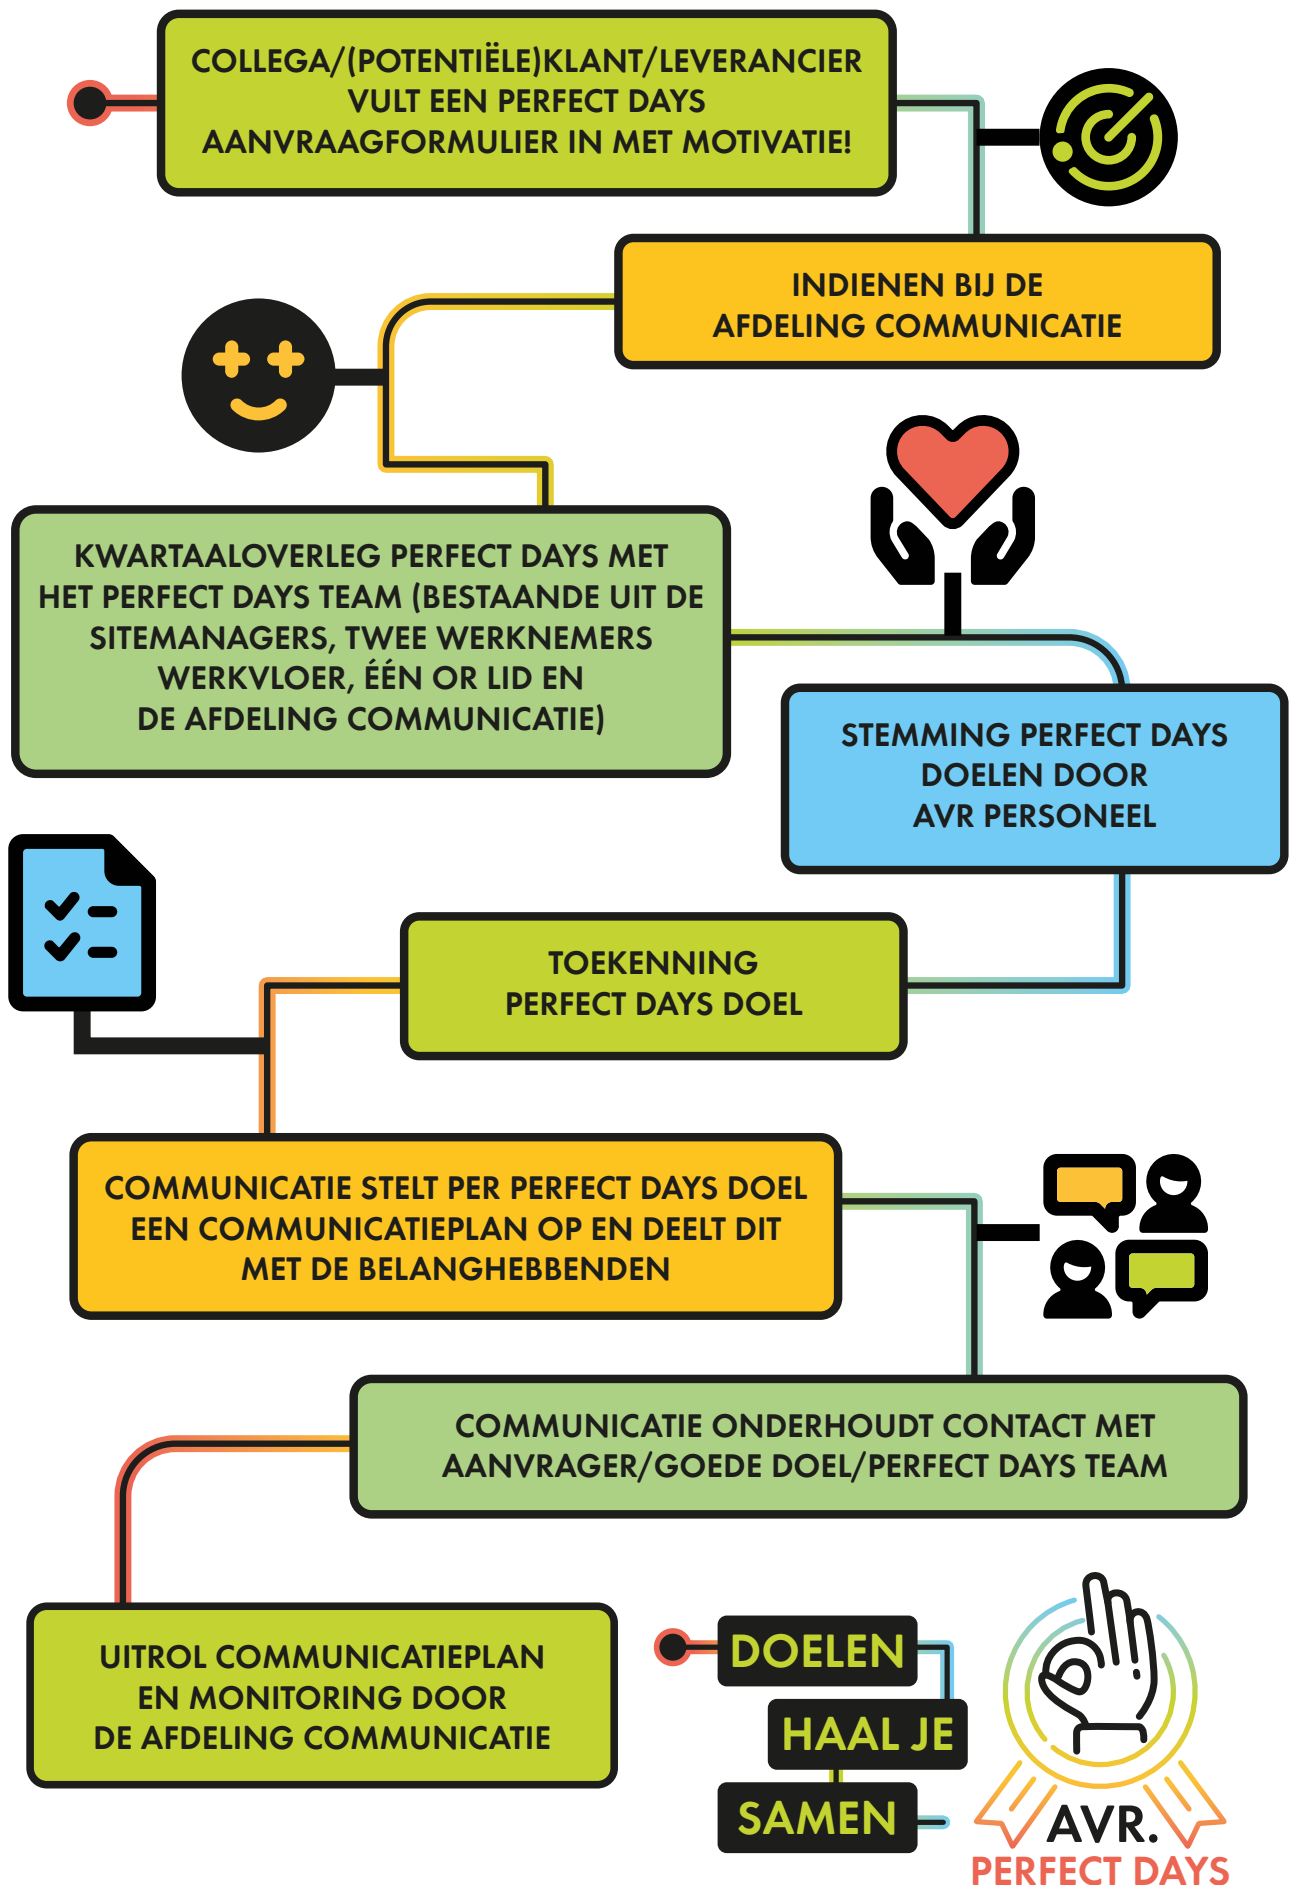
COLLEGA/(POTENTIËLE)KLANT/LEVERANCIER VULT EEN PERFECT DAYS AANVRAAGFORMULIER IN MET MOTIVATIE!

INDIENEN BIJ DE AFDELING COMMUNICATIE

KWARTAALOVERLEG PERFECT DAYS MET HET PERFECT DAYS TEAM (BESTAANDE UIT DE SITEMANAGERS, TWEE WERKNEMERS WERKVLOER, ÉÉN OR LID EN DE AFDELING COMMUNICATIE)

STEMMING PERFECT DAYS DOELEN DOOR AVR PERSONEEL

TOEKENNING PERFECT DAYS DOEL

COMMUNICATIE STELT PER PERFECT DAYS DOEL EEN COMMUNICATIEPLAN OP EN DEELT DIT MET DE BELANGHEBBENDEN

COMMUNICATIE ONDERHOUDT CONTACT MET AANVRAGER/GOEDE DOEL/PERFECT DAYS TEAM

UITROL COMMUNICATIEPLAN EN MONITORING DOOR DE AFDELING COMMUNICATIE

DOELEN
HAAL JE
SAMEN

AVR.
PERFECT DAYS